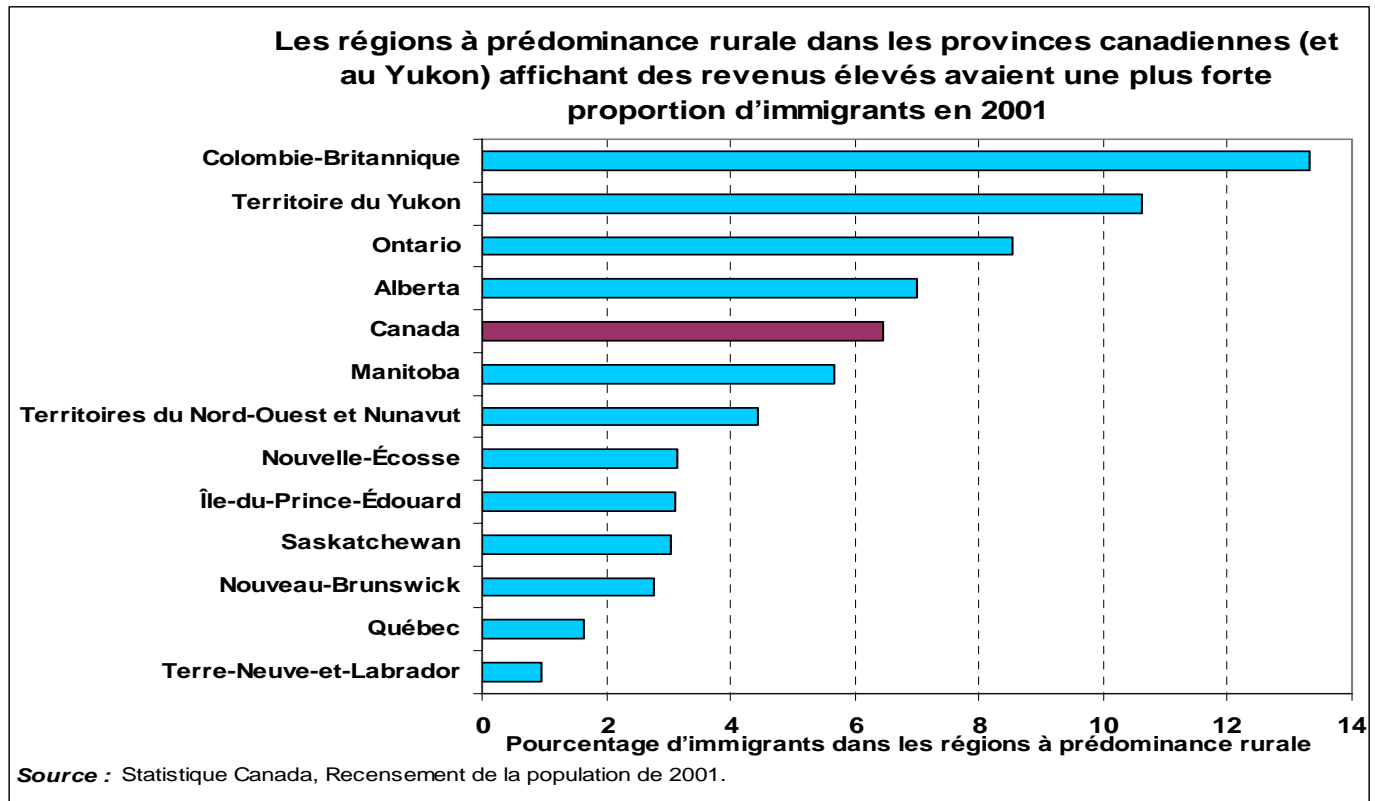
Les régions à prédominance rurale dans les provinces canadiennes (et au Yukon) affichant des revenus élevés avaient une plus forte proportion d'immigrants en 2001

Colombie-Britannique
Territoire du Yukon
Ontario
Alberta
Canada
Manitoba
Territoires du Nord-Ouest et Nunavut
Nouvelle-Écosse
Île-du-Prince-Édouard
Saskatchewan
Nouveau-Brunswick
Québec
Terre-Neuve-et-Labrador

0 2 4 6 8 10 12 14
Pourcentage d'immigrants dans les régions à prédominance rurale

Source : Statistique Canada, Recensement de la population de 2001.